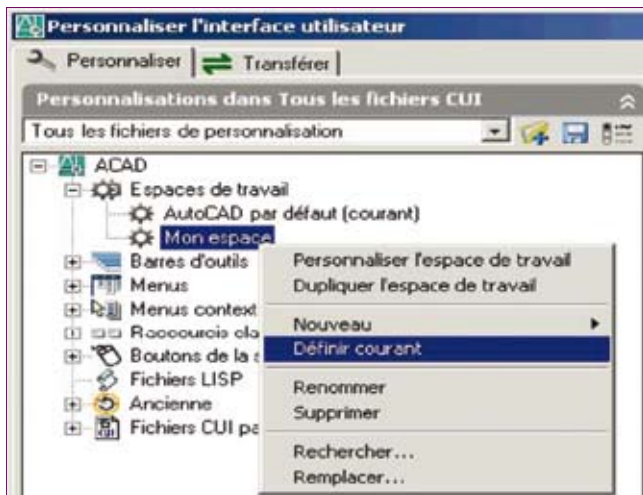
Personnaliser l'interface utilisateur

Personnaliser | Transférer

Personnalisations dans Tous les fichiers CUI

Tous les fichiers de personnalisation

ACAD
Espaces de travail
AutoCAD par défaut (courant)
Mon espace
Barres d'outils
Menus
Menus context
Raccourcis cla
Boutons de la
Fichiers LISP
Ancienne
Fichiers CUI pa

Personnaliser l'espace de travail
Dupliquer l'espace de travail
Nouveau
Définir courant
Renommer
Supprimer
Rechercher...
Remplacer...